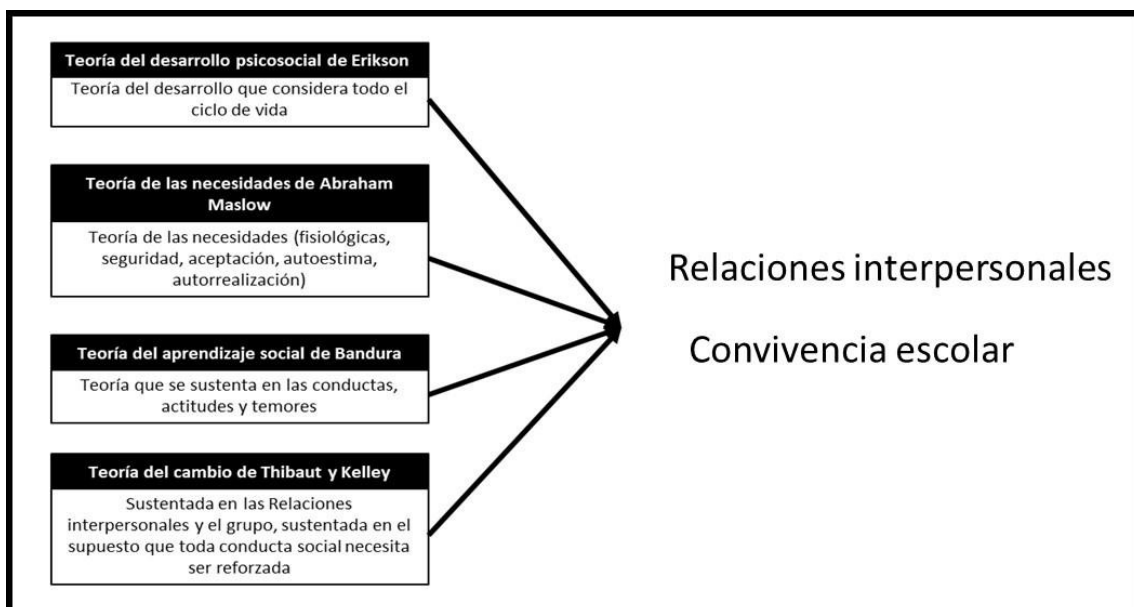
Teoría del desarrollo psicosocial de Erikson

Teoría del desarrollo que considera todo el ciclo de vida

Teoría de las necesidades de Abraham Maslow

Teoría de las necesidades (fisiológicas, seguridad, aceptación, autoestima, autorrealización)

Teoría del aprendizaje social de Bandura

Teoría que se sustenta en las conductas, actitudes y temores

Teoría del cambio de Thibaut y Kelley

Sustentada en las Relaciones interpersonales y el grupo, sustentada en el supuesto que toda conducta social necesita ser reforzada

Relaciones interpersonales

Convivencia escolar